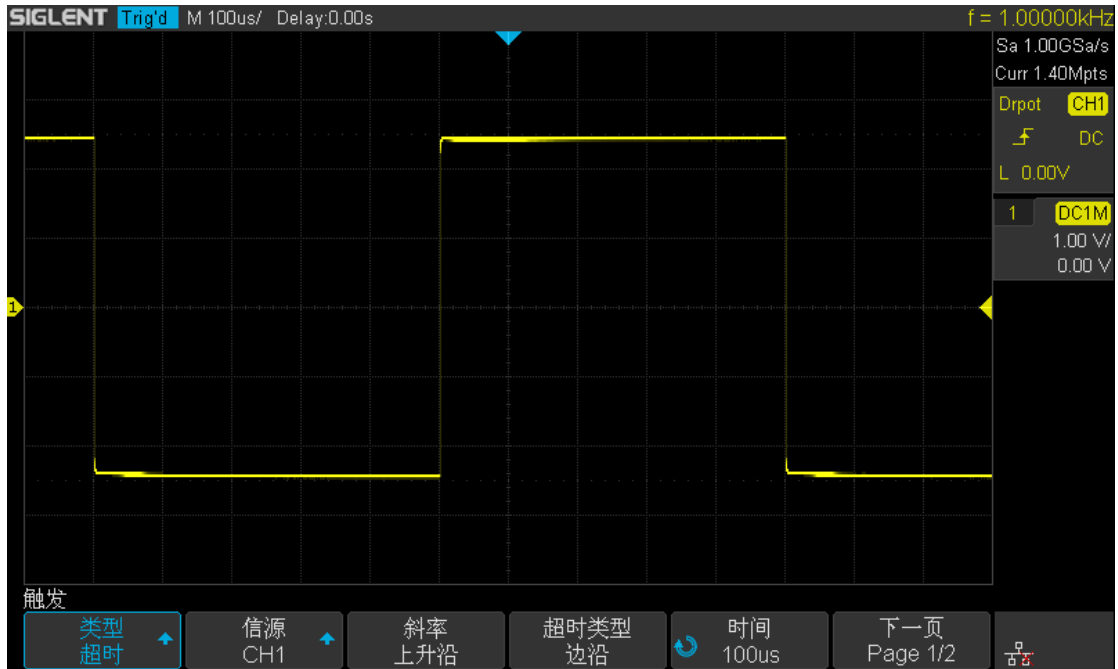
SIGLENT Trig'd M 100us/ Delay:0.00s f = 1.00000kHz

Sa 1.00GSa/s
Curr 1.40Mpts
Drpot CH1
DC
L 0.00V
1 DC1M
1.00 V/
0.00 V

1

触发

类型
超时

信源
CH1

斜率
上升沿

超时类型
边沿

时间
100us

下一页
Page 1/2